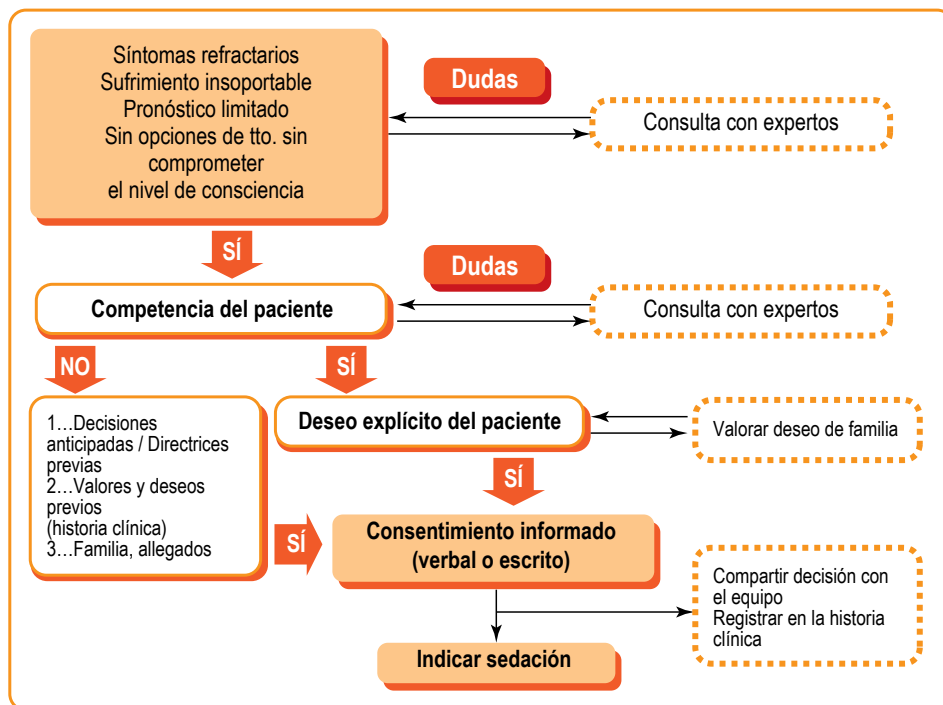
Síntomas refractarios
Sufrimiento insoportable
Pronóstico limitado
Sin opciones de tto. sin comprometer
el nivel de consciencia

Dudas

Consulta con expertos

SÍ

Dudas

Competencia del paciente

Consulta con expertos

NO

SÍ

1…Decisiones anticipadas / Directrices previas
2…Valores y deseos previos
(historia clínica)
3…Familia, allegados

Deseo explícito del paciente

Valorar deseo de familia

SÍ

SÍ

Consentimiento informado
(verbal o escrito)

Compartir decisión con el equipo
Registrar en la historia clínica

Indicar sedación